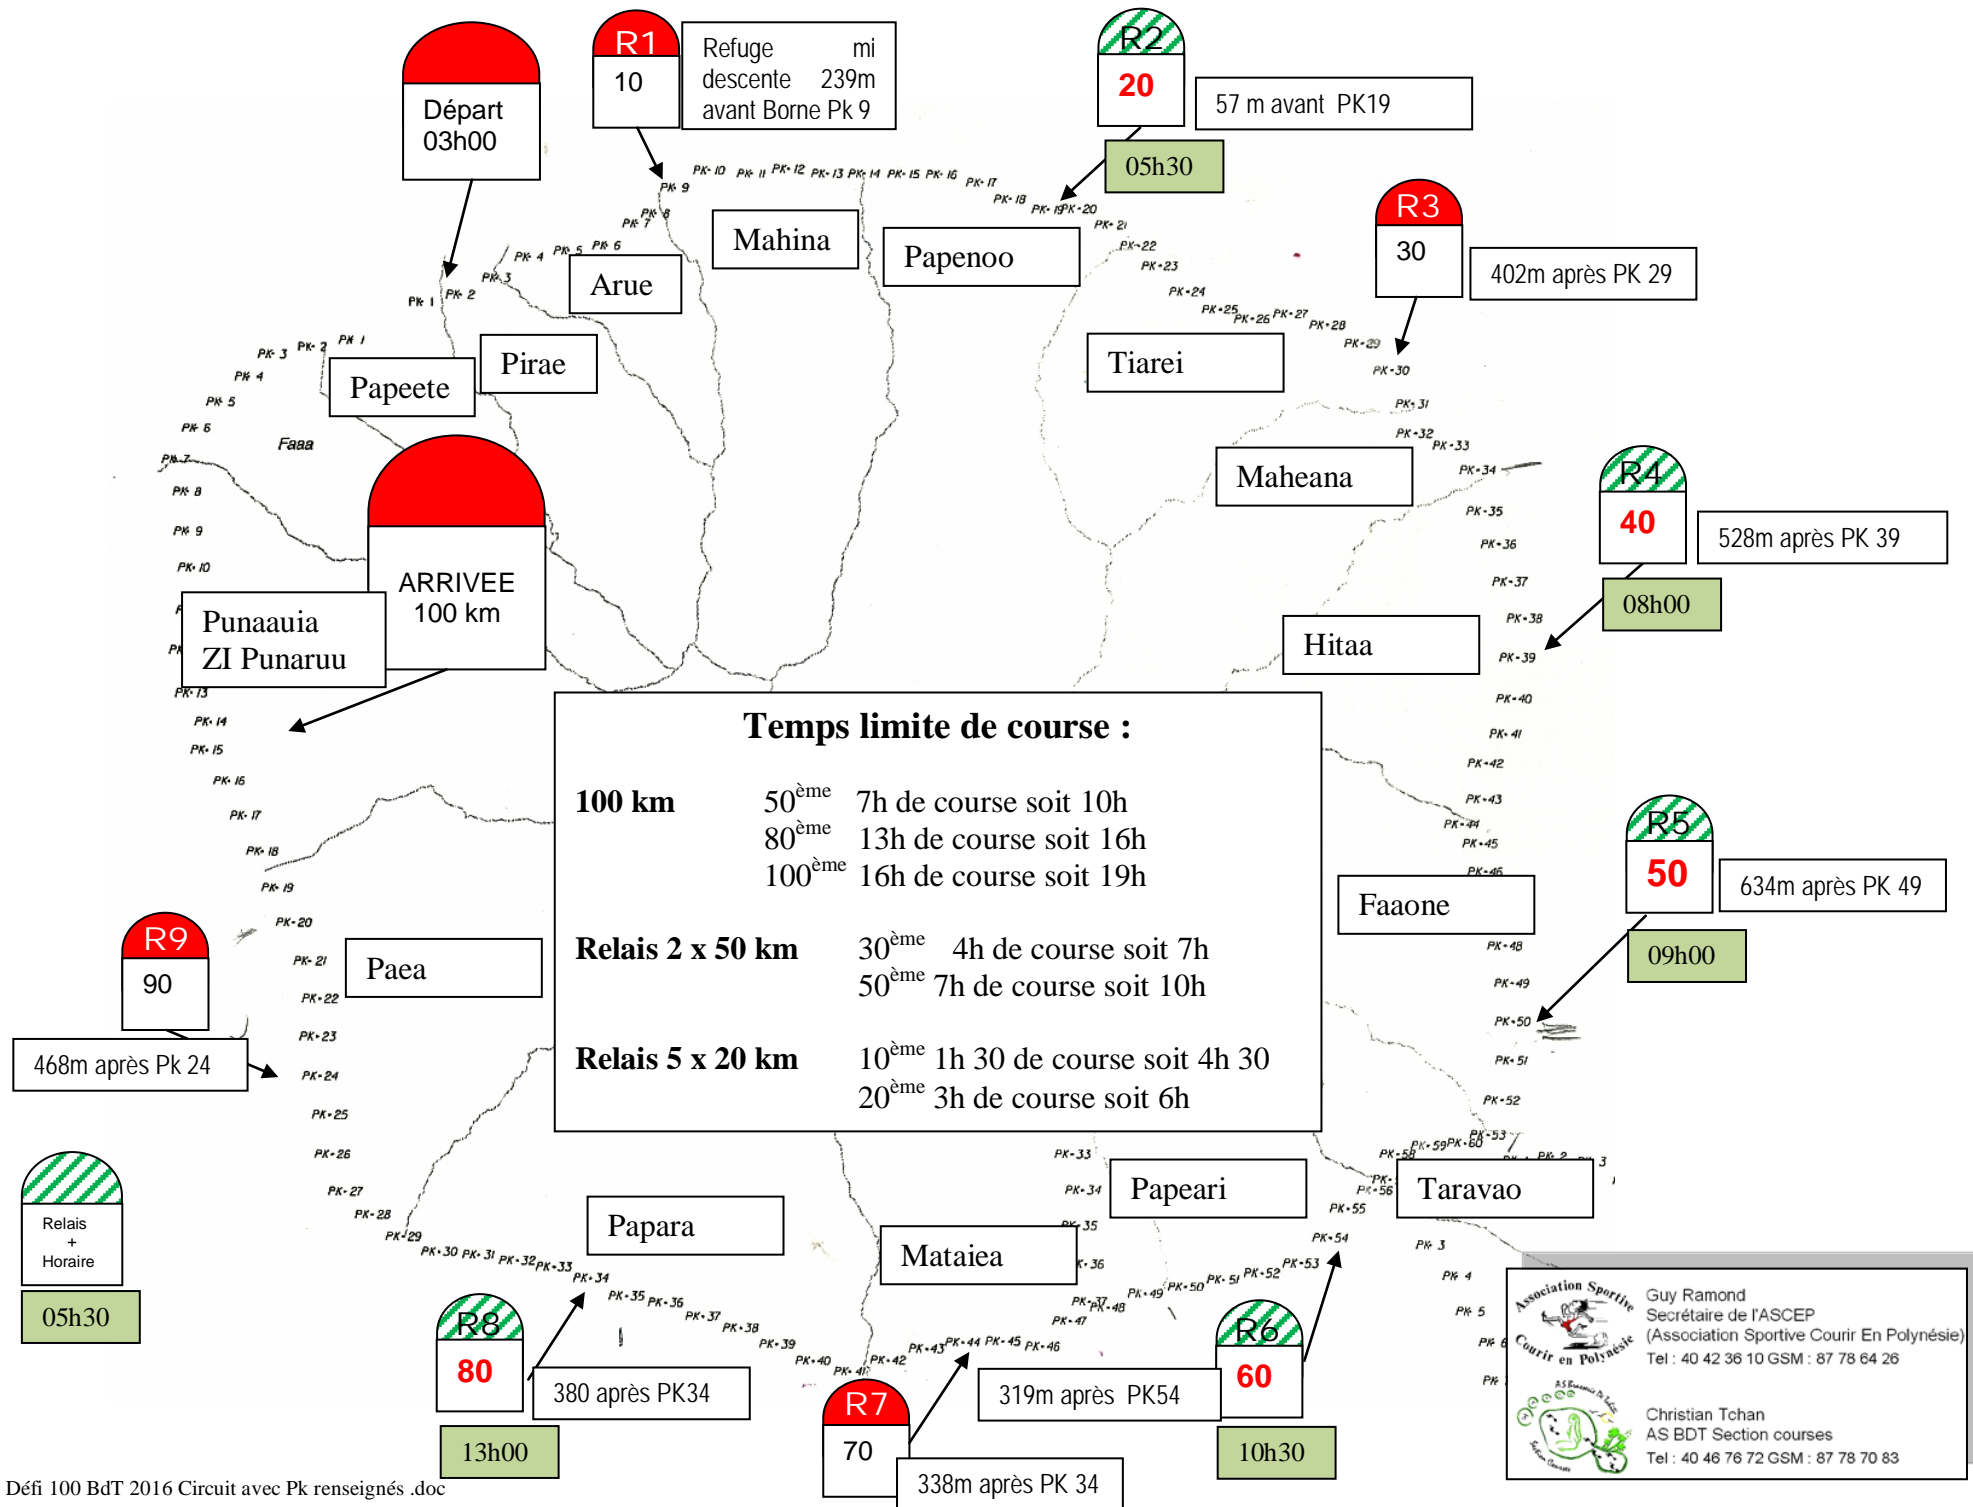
Départ
03h00

R1
10

Refuge mi descente 239m avant Borne Pk 9

R2
20

57 m avant PK19

05h30

R3
30

402m après PK 29

Mahina

Papenoo

Arue

Pirae

Papeete

Tiarei

Maheana

R4
40

528m après PK 39

08h00

Faaa

ARRIVEE
100 km

Punaauia
ZI Punaruu

Hitaa

Temps limite de course :

| | | |
|---|---|---|
| **100 km** | $50^{ème}$ | 7h de course soit 10h |
| | $80^{ème}$ | 13h de course soit 16h |
| | $100^{ème}$ | 16h de course soit 19h |
| **Relais 2 x 50 km** | $30^{ème}$ | 4h de course soit 7h |
| | $50^{ème}$ | 7h de course soit 10h |
| **Relais 5 x 20 km** | $10^{ème}$ | 1h 30 de course soit 4h 30 |
| | $20^{ème}$ | 3h de course soit 6h |

R5
50

634m après PK 49

09h00

Faaone

R9
90

468m après Pk 24

Paea

Papeari

Taravao

Papara

Mataiea

Relais
+
Horaire

05h30

R8
80

380 après PK34

13h00

R7
70

338m après PK 34

319m après PK54

R6
60

10h30

Association Sportive Courir en Polynésie

Guy Ramond
Secrétaire de l'ASCEP
(Association Sportive Courir En Polynésie)
Tel : 40 42 36 10 GSM : 87 78 64 26

Christian Tchan
AS BDT Section courses
Tel : 40 46 76 72 GSM : 87 78 70 83

Défi 100 BdT 2016 Circuit avec Pk renseignés .doc